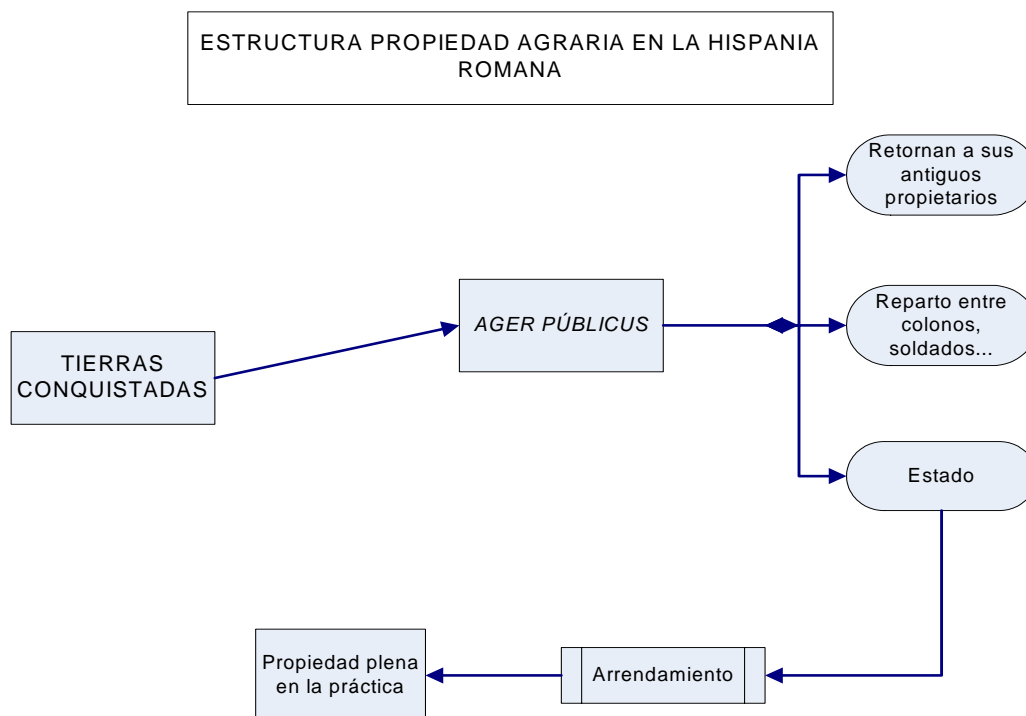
ESTRUCTURA PROPIEDAD AGRARIA EN LA HISPANIA ROMANA

TIERRAS CONQUISTADAS

*AGER PÚBLICUS*

Retornan a sus antiguos propietarios

Reparto entre colonos, soldados...

Estado

Arrendamiento

Propiedad plena en la práctica